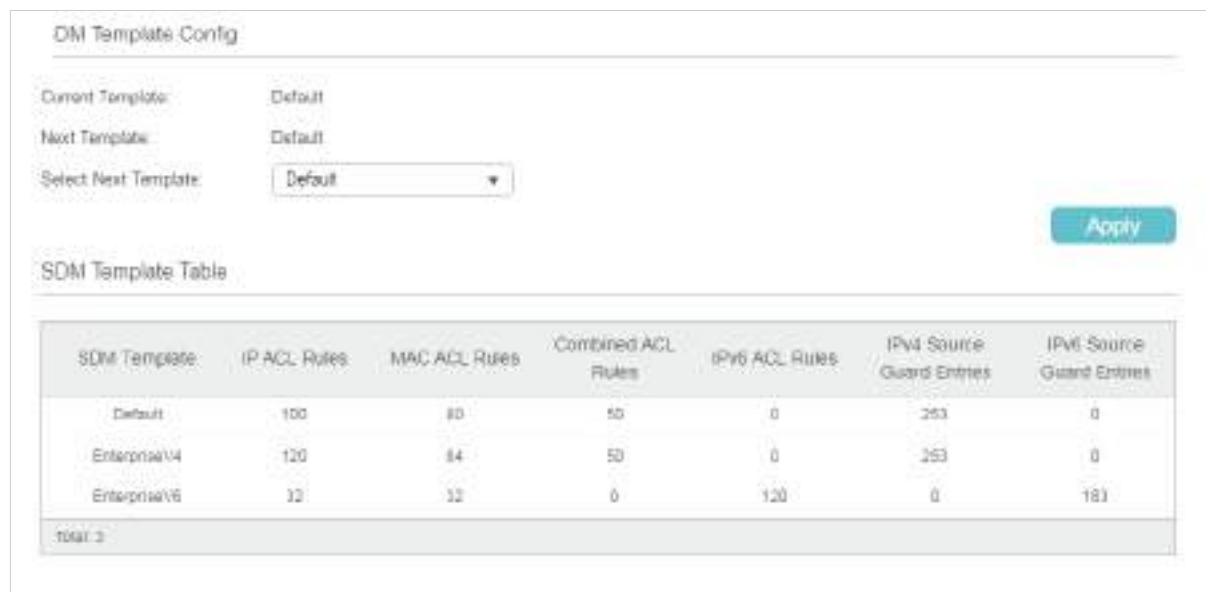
DM Template Config

Current Template: Default

Next Template: Default

Select Next Template: Default

Apply

SDM Template Table

| SDM Template | IP ACL Rules | MAC ACL Rules | Combined ACL Rules | IPv6 ACL Rules | IPv4 Source Guard Entries | IPv6 Source Guard Entries |
|---|---|---|---|---|---|---|
| Default | 100 | 80 | 50 | 0 | 253 | 0 |
| EnterpriseV4 | 120 | 84 | 50 | 0 | 253 | 0 |
| EnterpriseV6 | 32 | 32 | 0 | 120 | 0 | 183 |

Total: 3